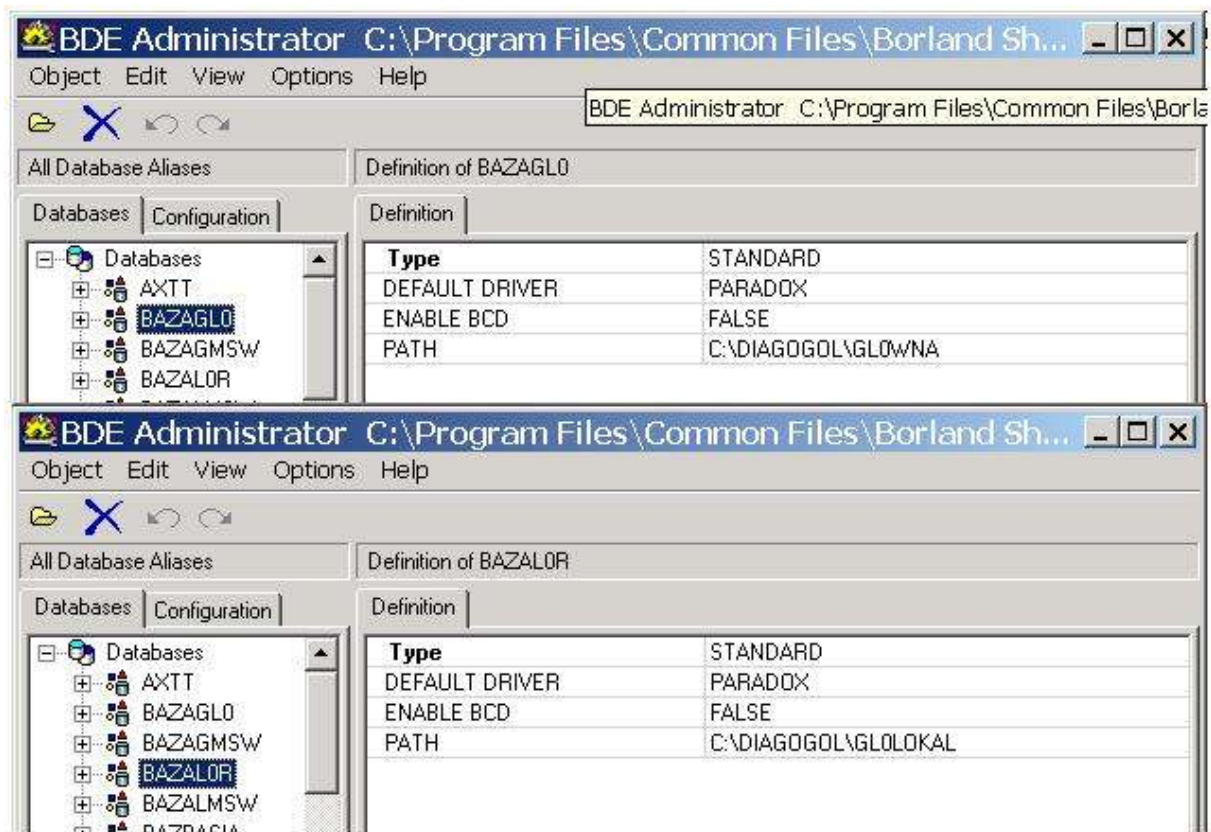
BDE Administrator C:\Program Files\Common Files\Borland Sh...

Object Edit View Options Help

BDE Administrator C:\Program Files\Common Files\Borla

All Database Aliases

Definition of BAZAGL0

Databases Configuration

Definition

Databases
AXTT
BAZAGL0
BAZAGMSW
BAZAL0R
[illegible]

| Type | STANDARD |
|---|---|
| DEFAULT DRIVER | PARADOX |
| ENABLE BCD | FALSE |
| PATH | C:\DIAGOGOL\GL0WNA |

BDE Administrator C:\Program Files\Common Files\Borland Sh...

Object Edit View Options Help

All Database Aliases

Definition of BAZAL0R

Databases Configuration

Definition

Databases
AXTT
BAZAGL0
BAZAGMSW
BAZAL0R
BAZALMSW
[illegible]

| Type | STANDARD |
|---|---|
| DEFAULT DRIVER | PARADOX |
| ENABLE BCD | FALSE |
| PATH | C:\DIAGOGOL\GL0LOKAL |